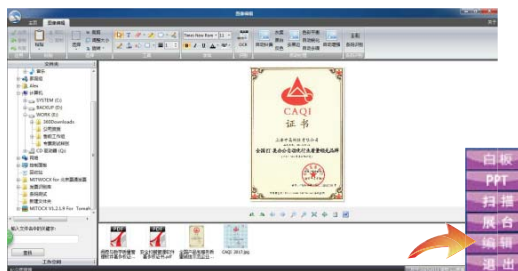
图像编辑

主页 图像编辑

Times New Roman

文件夹

图片
新建夹
Alex
计算机
SYSTEM (C:)
BACKUP (D:)
WORK (E:)
360Downloads
公司资质
营销工作组
專题资料照
CD 驱动器 (G:)
网络
控制面板
回收站
NETVOCK For 云终端演示
放置扫描档
素材图库
新建文件夹
NETVOCK V1.2.1.9 For Tyosah

输入文件名和扩展名:
查找
工作目录

CAQI
证书

CAQI_2017.jpg

白板
PPT
扫描
展台
编辑
退出